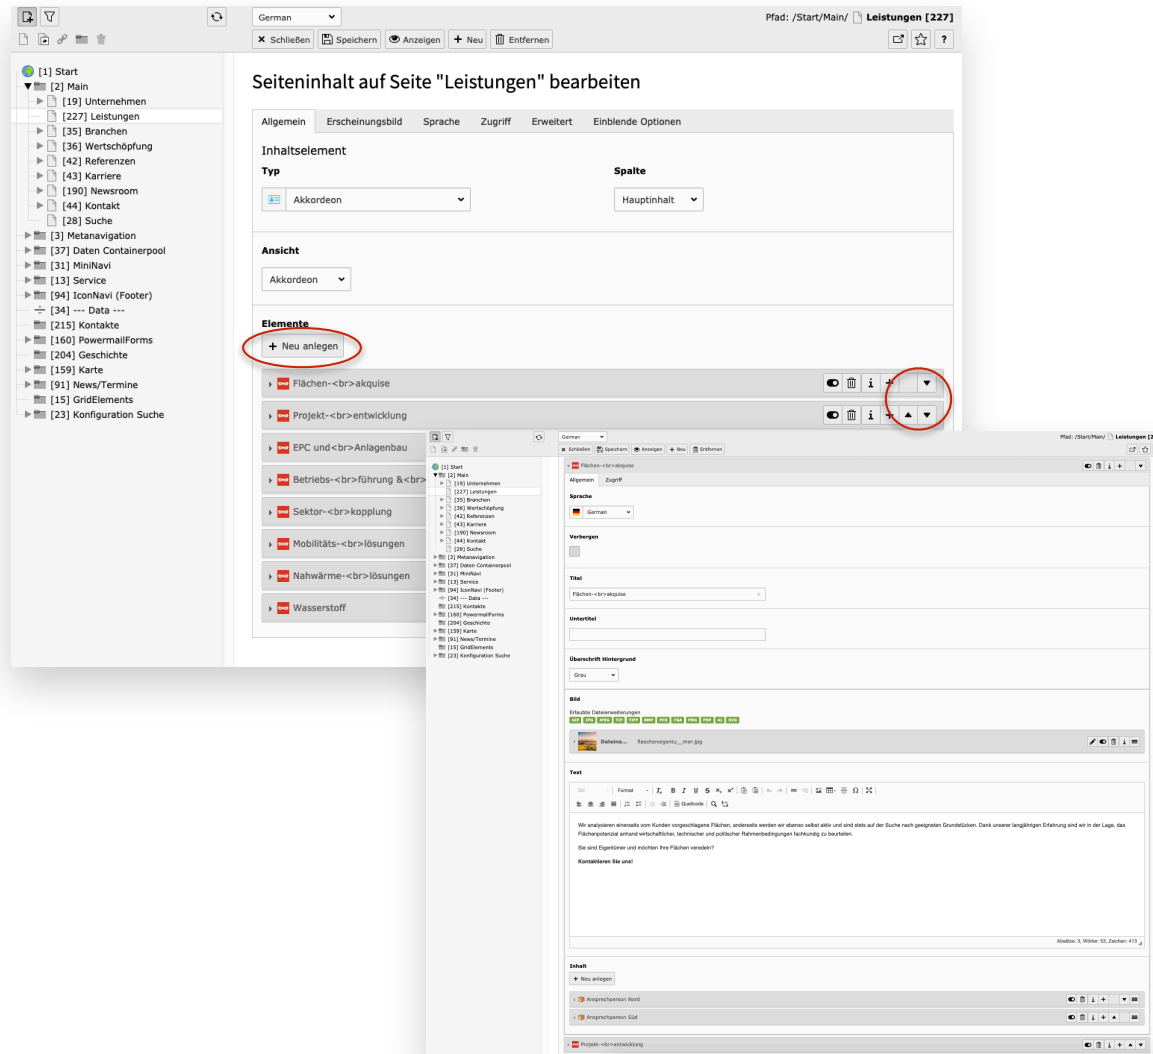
German
Pfad: /Start/Main/ Leistungen [227]
Schließen Speichern Anzeigen Neu Entfernen

[1] Start
[2] Main
[19] Unternehmen
[227] Leistungen
[35] Branchen
[36] Wertschöpfung
[42] Referenzen
[43] Karriere
[190] Newsroom
[44] Kontakt
[28] Suche
[3] Metanavigation
[37] Daten Containerpool
[31] MiniNavi
[13] Service
[94] IconNavi (Footer)
[34] --- Data ---
[215] Kontakte
[160] PowermailForms
[204] Geschichte
[159] Karte
[91] News/Termine
[15] GridElements
[23] Konfiguration Suche

Seiteninhalt auf Seite "Leistungen" bearbeiten

Allgemein Erscheinungsbild Sprache Zugriff Erweitert Einblende Optionen

Inhaltselement
Typ
Akkordeon
Spalte
Hauptinhalt

Ansicht
Akkordeon

Elemente
Neu anlegen

Flächen-<br>akquise
Projekt-<br>entwicklung
EPC und<br>Anlagenbau
Betriebs-<br>führung &<br>
Sektor-<br>kopplung
Mobilitäts-<br>lösungen
Nahwärme-<br>lösungen
Wasserstoff

German
Pfad: /Start/Main/ Leistungen [2
Schließen Speichern Anzeigen Neu Entfernen

[1] Start
[2] Main
[19] Unternehmen
[227] Leistungen
[35] Branchen
[36] Wertschöpfung
[42] Referenzen
[43] Karriere
[190] Newsroom
[44] Kontakt
[28] Suche
[3] Metanavigation
[37] Daten Containerpool
[31] MiniNavi
[13] Service
[94] IconNavi (Footer)
[34] --- Data ---
[215] Kontakte
[160] PowermailForms
[204] Geschichte
[159] Karte
[91] News/Termine
[15] GridElements
[23] Konfiguration Suche

Flächen-<br>akquise
Allgemein Zugriff
Sprache
German
Verbergen
Titel
Flächen-<br>akquise
Untertitel
Überschrift Hintergrund
Grau
Bild
Erlaubte Dateierweiterungen
GIF JPG JPEG TIF TIFF BMP PCX TGA PNG PDF AI SVG
Dateina... flaechen­eigentu__mer.jpg
Text
Format
Quellcode
Wir analysieren einerseits vom Kunden vorgeschlagene Flächen, andererseits werden wir ebenso selbst aktiv und sind stets auf der Suche nach geeigneten Grundstücken. Dank unserer langjährigen Erfahrung sind wir in der Lage, das Flächenpotenzial anhand wirtschaftlicher, technischer und politischer Rahmenbedingungen fachkundig zu beurteilen.
Sie sind Eigentümer und möchten Ihre Flächen veredeln?
Kontaktieren Sie uns!
Absätze: 3, Wörter: 53, Zeichen: 413
Inhalt
Neu anlegen
Ansprechperson Nord
Ansprechperson Süd
Projekt-<br>entwicklung